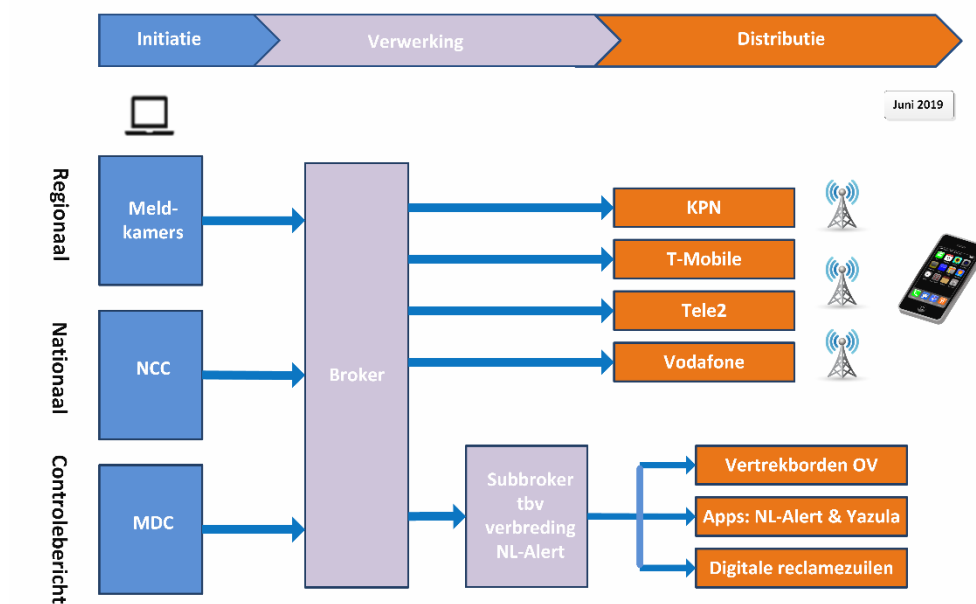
Initiatie

Verwerking

Distributie

Juni 2019

Regionaal

Nationaal

Controlebericht

Meld-kamers

NCC

MDC

Broker

KPN

T-Mobile

Tele2

Vodafone

Subbroker tbv verbreding NL-Alert

Vertrekborden OV

Apps: NL-Alert & Yazula

Digitale reclamezuilen